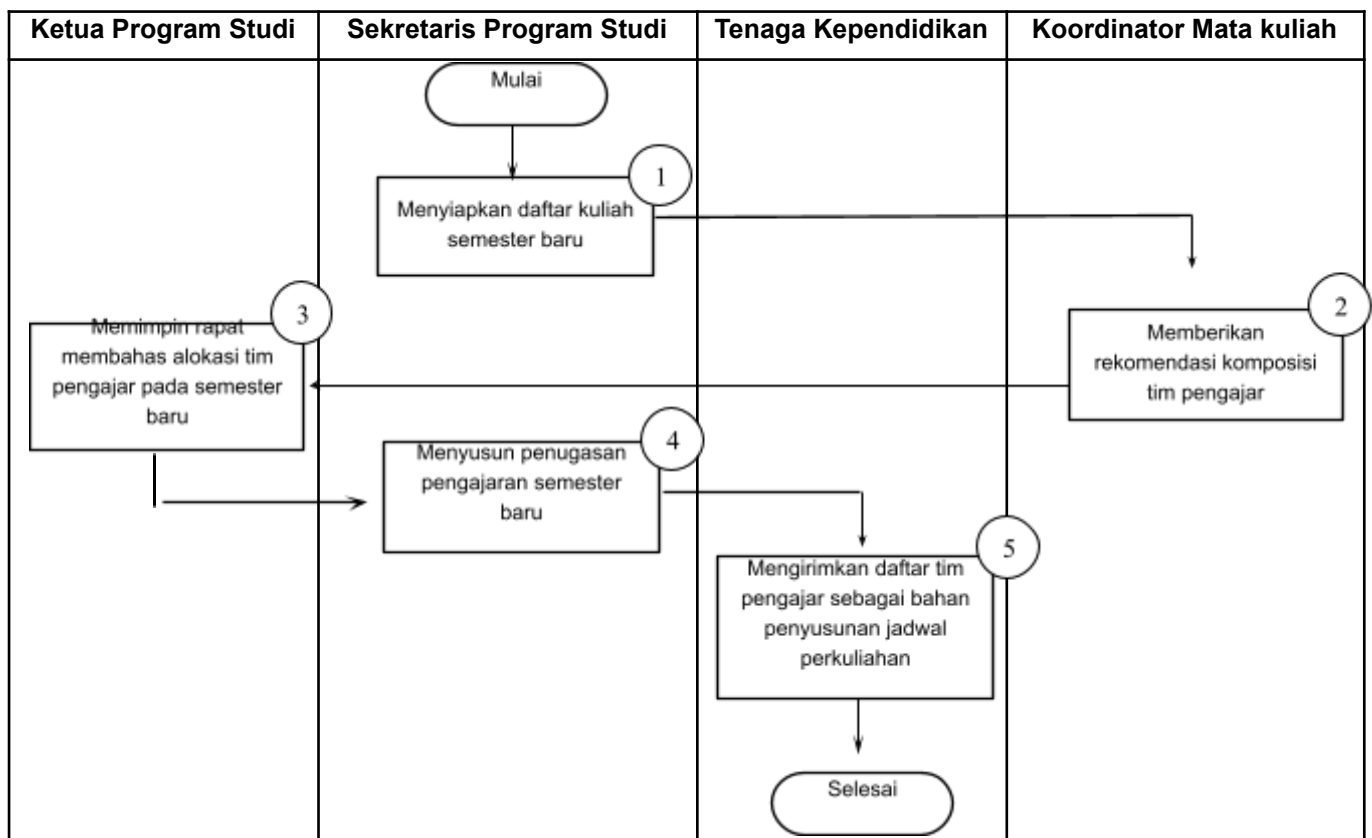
| Ketua Program Studi | Sekretaris Program Studi | Tenaga Kependidikan | Koordinator Mata kuliah |
|---|---|---|---|

Mulai

1

Menyiapkan daftar kuliah semester baru

2

Memberikan rekomendasi komposisi tim pengajar

3

Memimpin rapat membahas alokasi tim pengajar pada semester baru

4

Menyusun penugasan pengajaran semester baru

5

Mengirimkan daftar tim pengajar sebagai bahan penyusunan jadwal perkuliahan

Selesai